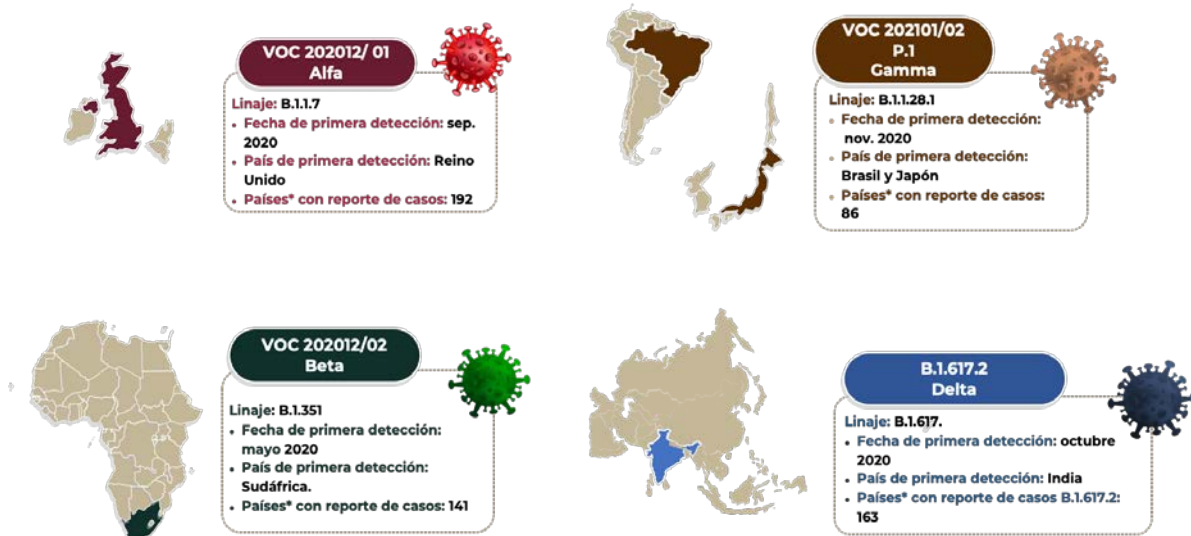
VOC 202012/ 01
Alfa

Linaje: B.1.1.7
• Fecha de primera detección: sep. 2020
• País de primera detección: Reino Unido
• Países* con reporte de casos: 192

VOC 202101/02
P.1
Gamma

Linaje: B.1.1.28.1
• Fecha de primera detección: nov. 2020
• País de primera detección: Brasil y Japón
• Países* con reporte de casos: 86

VOC 202012/02
Beta

Linaje: B.1.351
• Fecha de primera detección: mayo 2020
• País de primera detección: Sudáfrica.
• Países* con reporte de casos: 141

B.1.617.2
Delta

Linaje: B.1.617.
• Fecha de primera detección: octubre 2020
• País de primera detección: India
• Países* con reporte de casos B.1.617.2: 163